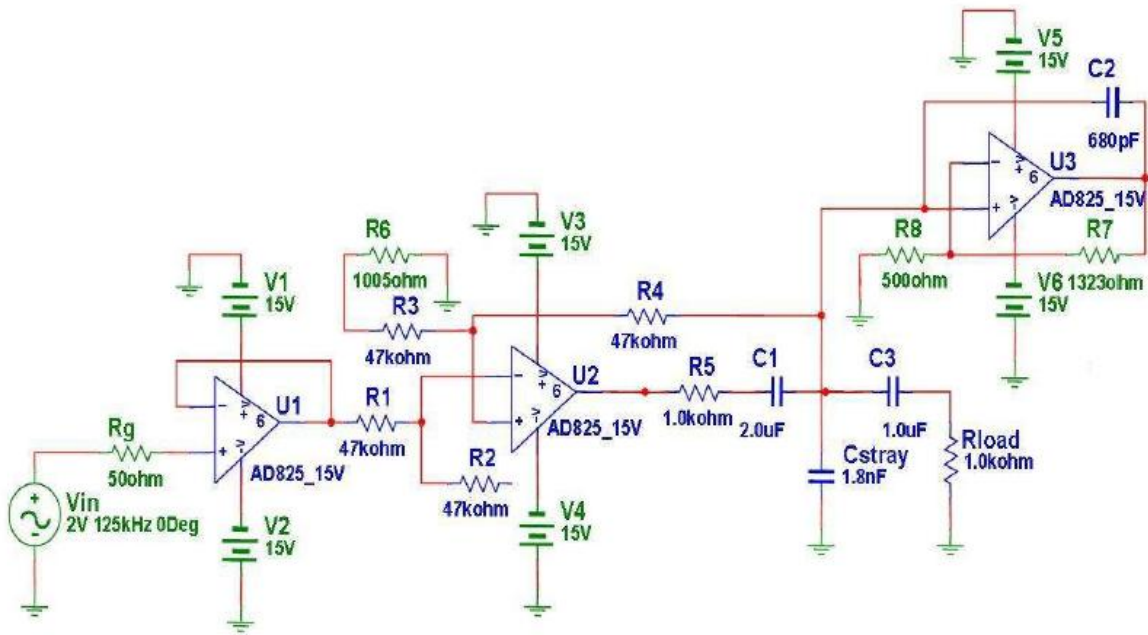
V5
15V

C2
680pF

U3
AD825_15V

R8
500ohm

R7
1323ohm

V6
15V

R6
1005ohm

V3
15V

R3
47kohm

R4
47kohm

V1
15V

U1

U2
AD825_15V

R5
1.0kohm

C1
2.0uF

C3
1.0uF

R1
47kohm

Rg
50ohm

AD825_15V

R2
47kohm

Cstray
1.8nF

Rload
1.0kohm

Vin
2V 125kHz 0Deg

V2
15V

V4
15V